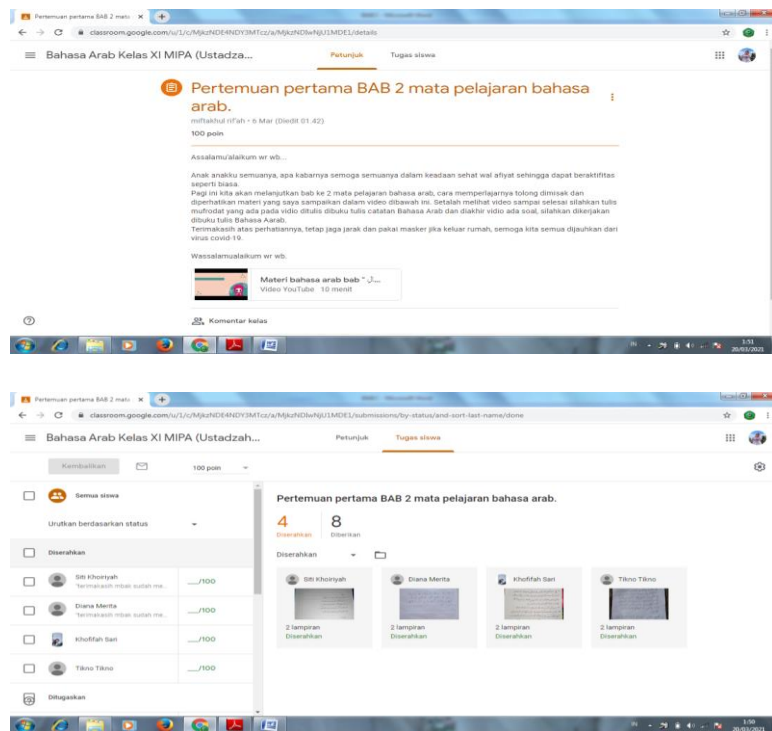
Pertemuan pertama BAB 2 mata ×

classroom.google.com/u/1/c/MjkzNDE4NDY3MTcz/a/MjkzNDIwNjU1MDE1/details

Bahasa Arab Kelas XI MIPA (Ustadza...

Petunjuk Tugas siswa

Pertemuan pertama BAB 2 mata pelajaran bahasa arab.

miftakhul rif'ah • 6 Mar (Diedit 01.42)

100 poin

Assalamu'alaikum wr wb...

Anak anakku semuanya, apa kabarnya semoga semuanya dalam keadaan sehat wal afiyat sehingga dapat beraktifitas seperti biasa.
Pagi ini kita akan melanjutkan bab ke 2 mata pelajaran bahasa arab, cara memperlajarnya tolong dimisak dan diperhatikan materi yang saya sampaikan dalam video dibawah ini. Setalah melihat video sampai selesai silahkan tulis mufrodat yang ada pada vidio ditulis dibuku tulis catatan Bahasa Arab dan diakhir vidio ada soal, silahkan dikerjakan dibuku tulis Bahasa Aarab.
Termakasih atas perhatiannya, tetap jaga jarak dan pakai masker jika keluar rumah, semoga kita semua dijauhkan dari virus covid-19.

Wassalamualaikum wr wb.

Materi bahasa arab bab " ال...
Video YouTube 10 menit

Komentar kelas

3:51
20/03/2021

Pertemuan pertama BAB 2 mata ×

classroom.google.com/u/1/c/MjkzNDE4NDY3MTcz/a/MjkzNDIwNjU1MDE1/submissions/by-status/and-sort-last-name/done

Bahasa Arab Kelas XI MIPA (Ustadzah...

Petunjuk Tugas siswa

Kembalikan

100 poin

Semua siswa

Urutkan berdasarkan status

Diserahkan

Siti Khoiriyah
Terimakasih mbak sudah me...
__/100

Diana Merita
Terimakasih mbak sudah me...
__/100

Khofifah Sari
__/100

Tikno Tikno
__/100

Ditugaskan

Pertemuan pertama BAB 2 mata pelajaran bahasa arab.

4
Diserahkan

8
Diberikan

Diserahkan

Siti Khoiriyah
2 lampiran
Diserahkan

Diana Merita
2 lampiran
Diserahkan

Khofifah Sari
2 lampiran
Diserahkan

Tikno Tikno
2 lampiran
Diserahkan

1:50
20/03/2021